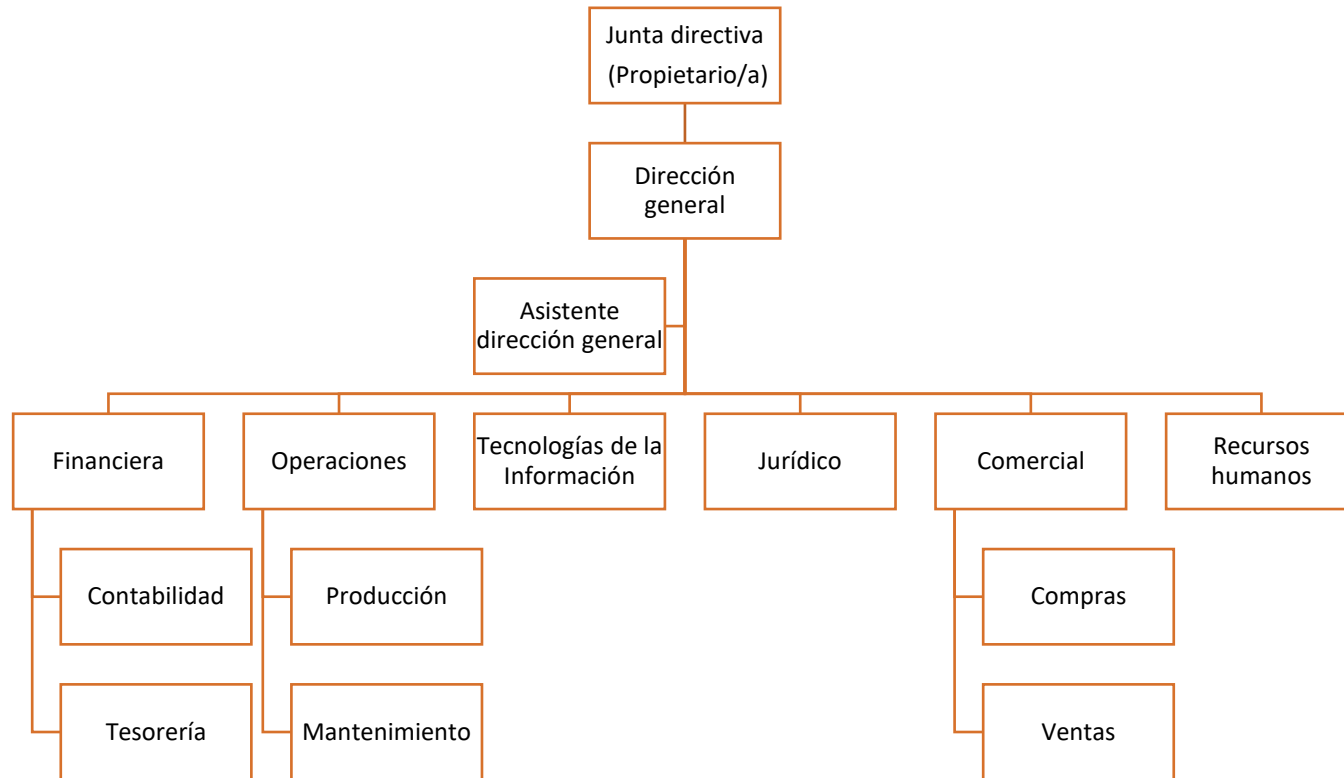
Junta directiva
(Propietario/a)

Dirección general

Asistente dirección general

Financiera

Contabilidad

Tesorería

Operaciones

Producción

Mantenimiento

Tecnologías de la Información

Jurídico

Comercial

Compras

Ventas

Recursos humanos